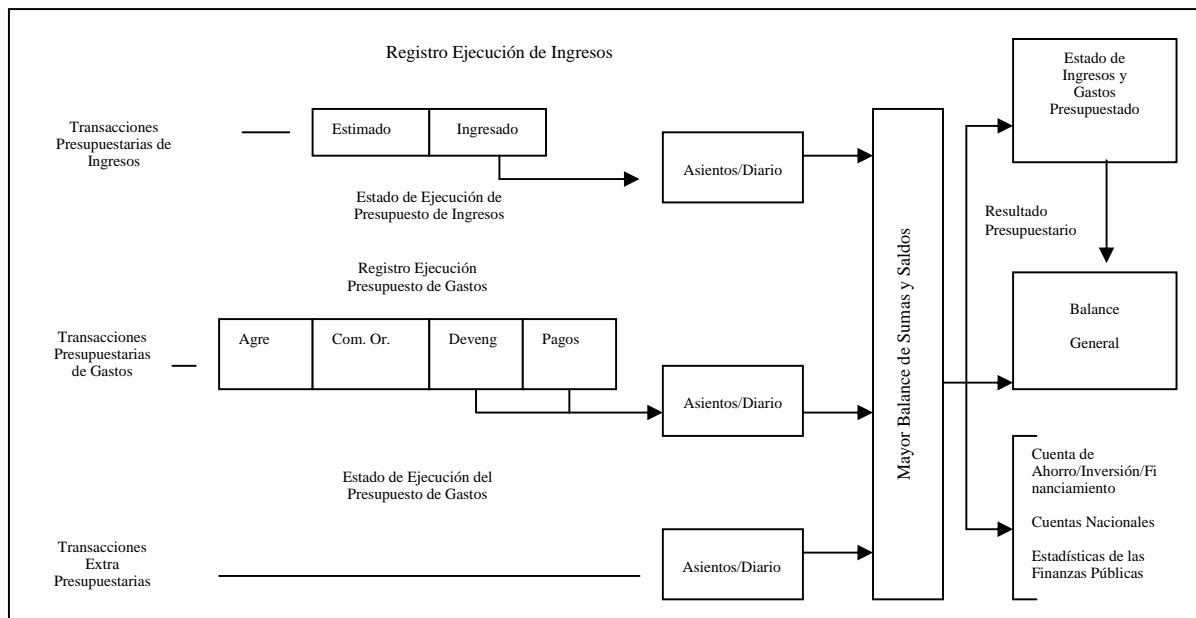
Registro Ejecución de Ingresos

Transacciones Presupuestarias de Ingresos

Estimado

Ingresado

Asientos/Diario

Estado de Ejecución de Presupuesto de Ingresos

Registro Ejecución Presupuesto de Gastos

Transacciones Presupuestarias de Gastos

Agre

Com. Or.

Deveng

Pagos

Asientos/Diario

Estado de Ejecución del Presupuesto de Gastos

Transacciones Extra Presupuestarias

Asientos/Diario

Mayor Balance de Sumas y Saldos

Estado de Ingresos y Gastos Presupuestado

Resultado Presupuestario

Balance

General

Cuenta de Ahorro/Inversión/Financiamiento

Cuentas Nacionales

Estadísticas de las Finanzas Públicas